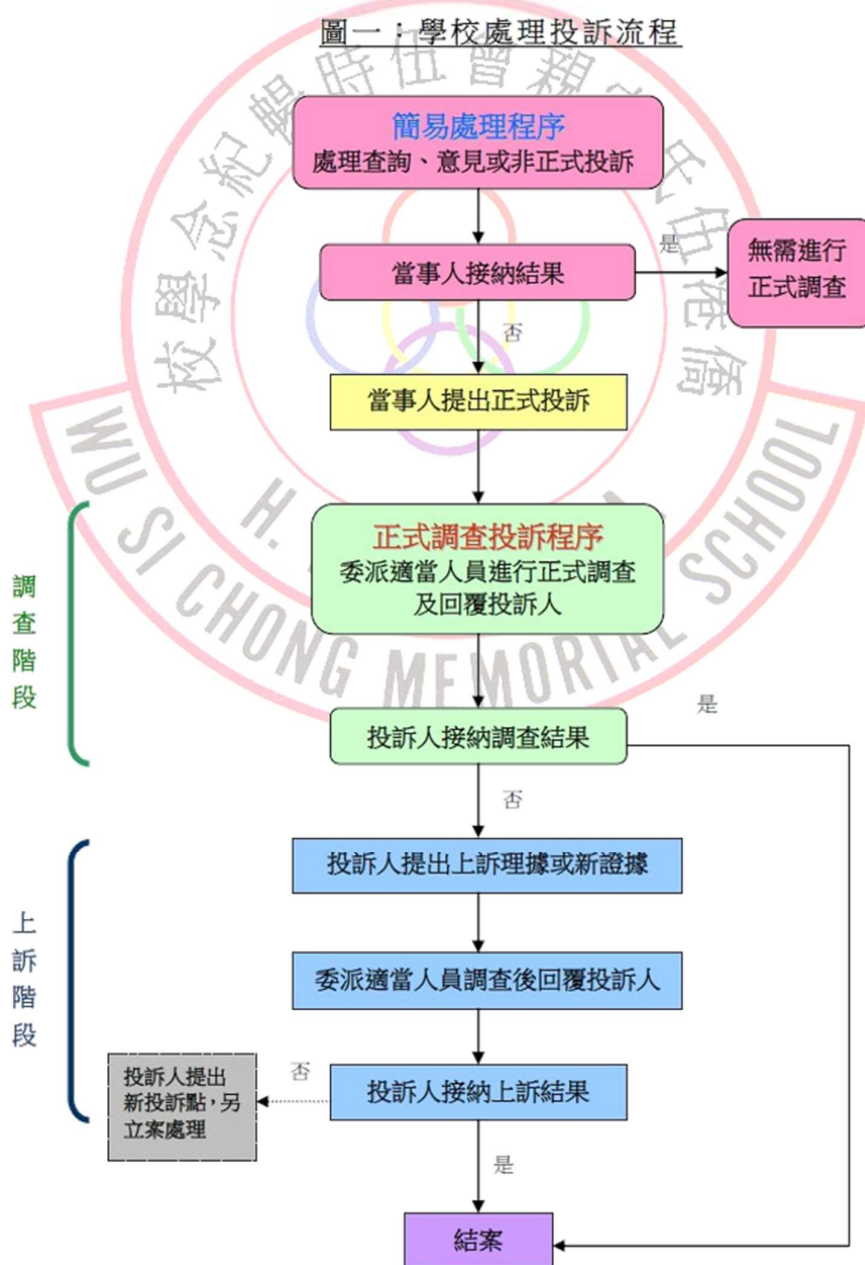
圖一：學校處理投訴流程

簡易處理程序
處理查詢、意見或非正式投訴

當事人接納結果

是

無需進行正式調查

否

當事人提出正式投訴

調查階段

正式調查投訴程序
委派適當人員進行正式調查及回覆投訴人

投訴人接納調查結果

是

否

上訴階段

投訴人提出上訴理據或新證據

委派適當人員調查後回覆投訴人

否

投訴人提出新投訴點，另立案處理

投訴人接納上訴結果

是

結案

伍時暢紀念學校 伍時暢紀念學校 WU SI CHONG MEMORIAL SCHOOL